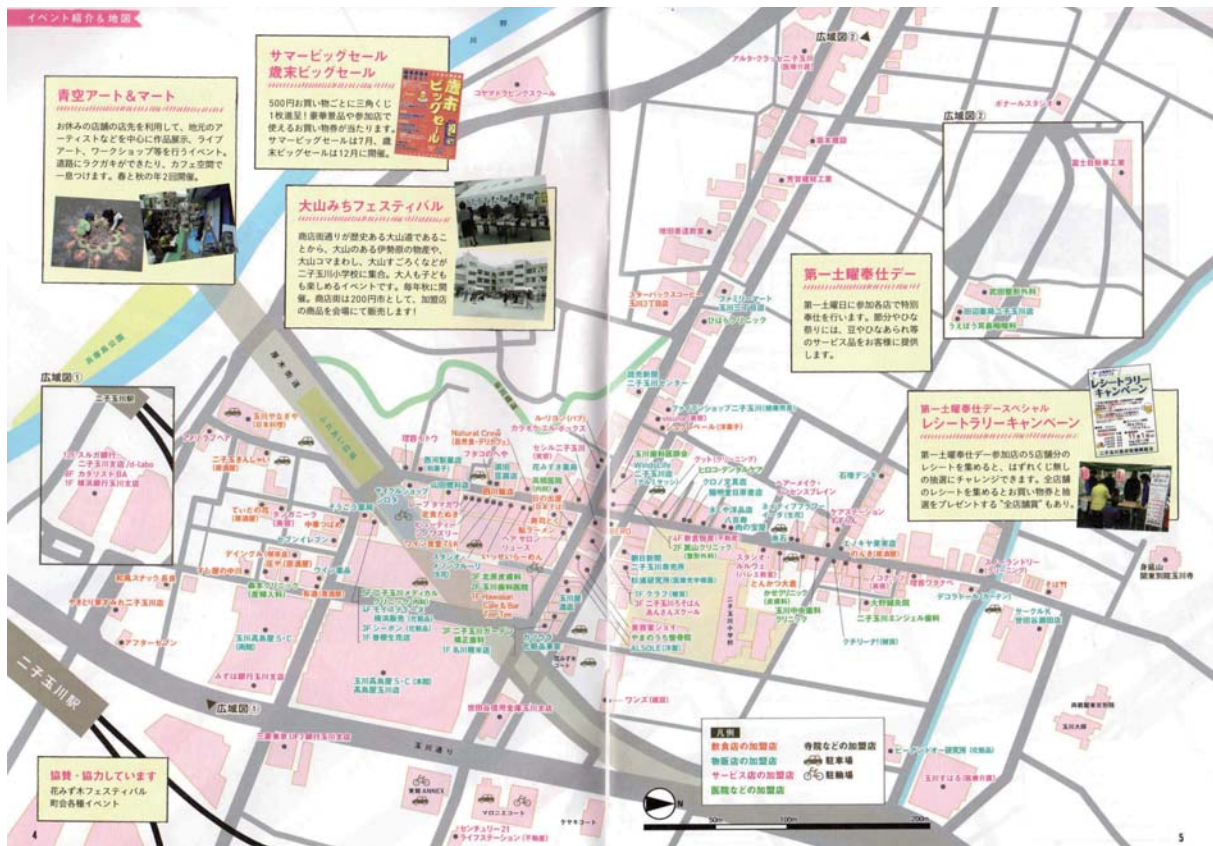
イベント紹介＆地図

青空アート＆マート

お休みの店舗の店先を利用して、地元のアーティストなどを中心に作品展示、ライブアート、ワークショップ等を行うイベント。道路にラクガキができたり、カフェ空間で一息つけます。春と秋の年2回開催。

サマービッグセール
歳末ビッグセール

500円お買い物ごとに三角くじ1枚進呈！豪華景品や参加店で使えるお買い物券が当たります。サマービッグセールは7月、歳末ビッグセールは12月に開催。

歳末ビッグセール

大山みちフェスティバル

商店街通りが歴史ある大山道であることから、大山のある伊勢原の物産や、大山コマまわし、大山すごろくなどが二子玉川小学校に集合。大人も子どもも楽しめるイベントです。毎年秋に開催。商店街は200円市として、加盟店の商品を会場にて販売します！

第一土曜奉仕デー

第一土曜日に参加各店で特別奉仕を行います。節分やひな祭りには、豆やひなあられ等のサービス品をお客様に提供します。

第一土曜奉仕デースペシャル
レシートラリーキャンペーン

第一土曜奉仕デー参加店の5店舗分のレシートを集めると、はずれくじ無しの抽選にチャレンジできます。全店舗のレシートを集めるとお買い物券と抽選をプレゼントする"全店制覇"もあり。

レシートラリーキャンペーン

協賛・協力しています
花みず木フェスティバル
町会各種イベント

広域図①
広域図②
二子玉川駅
二子玉川駅
玉川通り
多摩川緑地
ふたまた公園

凡例
飲食店の加盟店
物販店の加盟店
サービス店の加盟店
医院などの加盟店
寺院などの加盟店
駐車場
駐輪場

N
50m
100m
200m

4
5